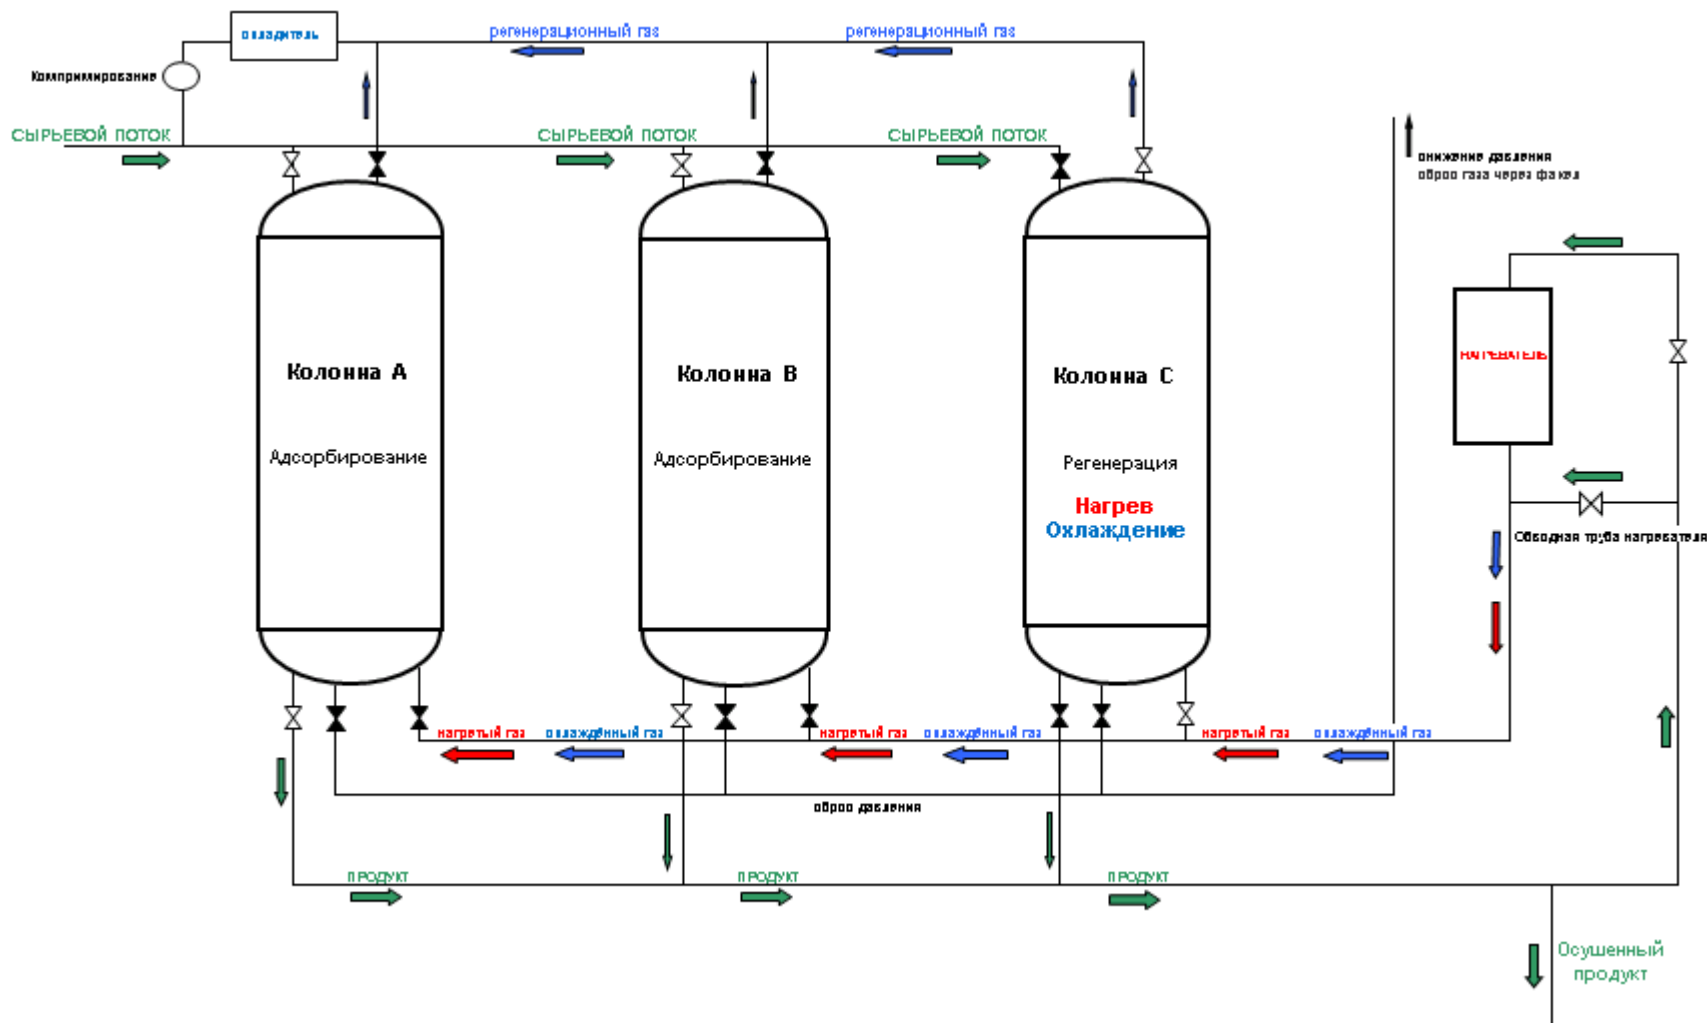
охладитель
регенерационный газ
регенерационный газ
Компримирование
СЫРЬЕВОЙ ПОТОК
СЫРЬЕВОЙ ПОТОК
СЫРЬЕВОЙ ПОТОК
понижение давления
сброс газа через факел

Колонна А
Адсорбирование

Колонна В
Адсорбирование

Колонна С
Регенерация
Нагрев
Охлаждение

НАГРЕВАТЕЛЬ
Обводная труба нагревателя

нагретый газ
охлаждённый газ
нагретый газ
охлаждённый газ
нагретый газ
охлаждённый газ
сброс давления
ПРОДУКТ
ПРОДУКТ
ПРОДУКТ
Осушенный продукт